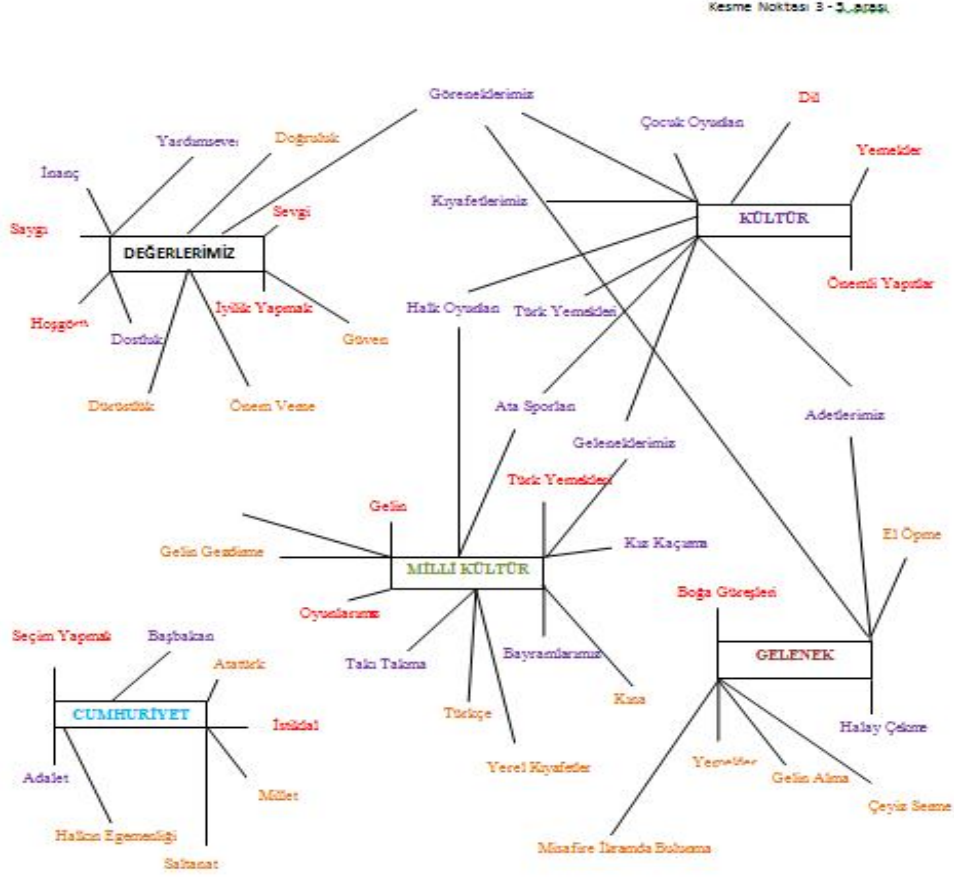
Kesme Noktası 3 - 3. grası

Göreneklerimiz

Yardımsever

Doğruluk

İnanç

Sevgi

Saygı

DEĞERLERİMİZ

Hoşgörü

Dostluk

İyilik Yapmak

Güven

Dürüstlük

Önem Verme

Çocuk Oyunları

Dil

Yemekler

Kıyafetlerimiz

KÜLTÜR

Önemli Yapıtlar

Halk Oyunları

Türk Yemekleri

Ata Sporları

Adetlerimiz

Geleneklerimiz

Türk Yemekleri

Gelin

Gelin Gezdirme

MİLLİ KÜLTÜR

Kız Kaçırma

El Öpme

Oyunlarımız

Boğa Güreşleri

Seçim Yapmak

Başbakan

Takı Takma

Bayramlarımız

GELENEK

Atatürk

Kına

CUMHURİYET

İstiklal

Türkçe

Halay Çekme

Adalet

Millet

Yerel Kıyafetler

Yemekler

Gelin Alma

Halkın Egemenliği

Çeyiz Serme

Saltanat

Misafire İkramda Bulunma